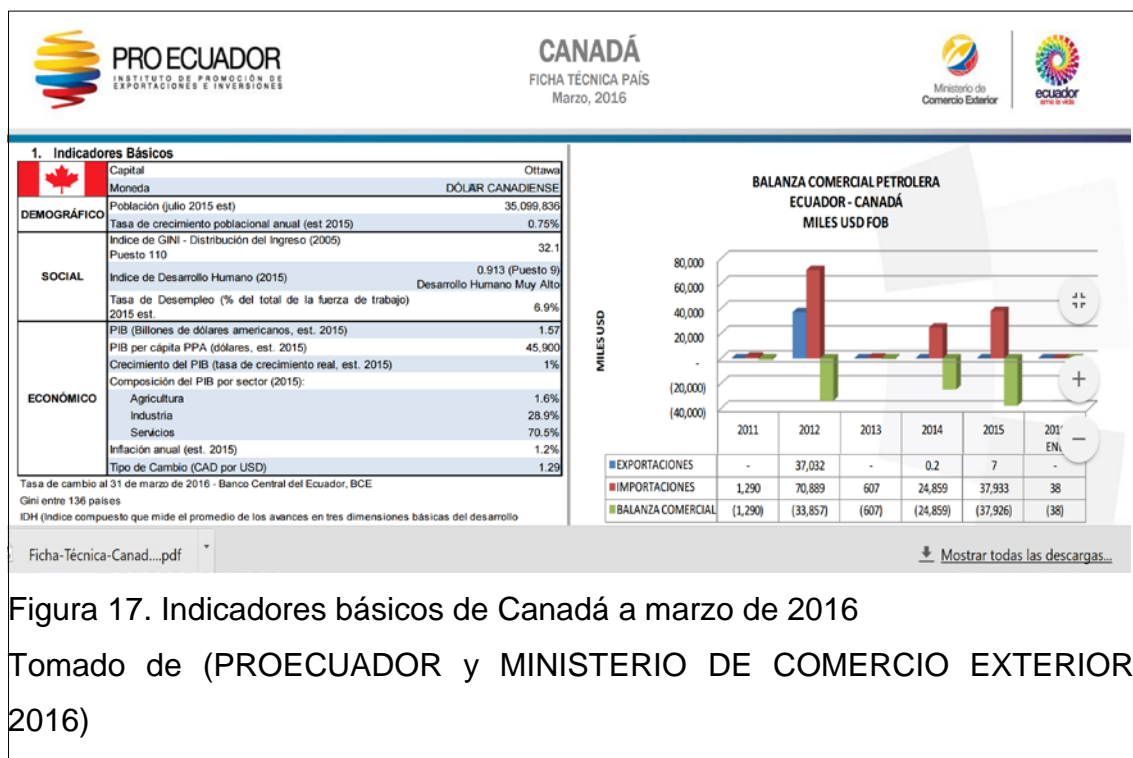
PRO ECUADOR
INSTITUTO DE PROMOCIÓN DE EXPORTACIONES E INVERSIONES

CANADÁ
FICHA TÉCNICA PAÍS
Marzo, 2016

Ministerio de Comercio Exterior

ecuador
ama la vida

1. Indicadores Básicos

| | | |
|---|---|---|
| | Capital | Ottawa |
| | Moneda | DÓLAR CANADIENSE |
| DEMOGRÁFICO | Población (julio 2015 est) | 35,099,836 |
| | Tasa de crecimiento poblacional anual (est 2015) | 0.75% |
| SOCIAL | Indice de GINI - Distribución del Ingreso (2005) Puesto 110 | 32.1 |
| | Indice de Desarrollo Humano (2015) | 0.913 (Puesto 9) Desarrollo Humano Muy Alto |
| | Tasa de Desempleo (% del total de la fuerza de trabajo) 2015 est. | 6.9% |
| ECONÓMICO | PIB (Billones de dólares americanos, est. 2015) | 1.57 |
| | PIB per cápita PPA (dólares, est. 2015) | 45,900 |
| | Crecimiento del PIB (tasa de crecimiento real, est. 2015) | 1% |
| | Composición del PIB por sector (2015): | |
| | Agricultura | 1.6% |
| | Industria | 28.9% |
| | Servicios | 70.5% |
| | Inflación anual (est. 2015) | 1.2% |
| | Tipo de Cambio (CAD por USD) | 1.29 |

Tasa de cambio al 31 de marzo de 2016 - Banco Central del Ecuador, BCE
Gini entre 136 países
IDH (Indice compuesto que mide el promedio de los avances en tres dimensiones básicas del desarrollo

BALANZA COMERCIAL PETROLERA
ECUADOR - CANADÁ
MILES USD FOB

MILES USD
80,000
60,000
40,000
20,000
-
(20,000)
(40,000)

| | 2011 | 2012 | 2013 | 2014 | 2015 | 201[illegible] EN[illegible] |
|---|---|---|---|---|---|---|
| EXPORTACIONES | - | 37,032 | - | 0.2 | 7 | - |
| IMPORTACIONES | 1,290 | 70,889 | 607 | 24,859 | 37,933 | 38 |
| BALANZA COMERCIAL | (1,290) | (33,857) | (607) | (24,859) | (37,926) | (38) |

Ficha-Técnica-Canad....pdf
Mostrar todas las descargas...

Figura 17. Indicadores básicos de Canadá a marzo de 2016
Tomado de (PROECUADOR y MINISTERIO DE COMERCIO EXTERIOR 2016)